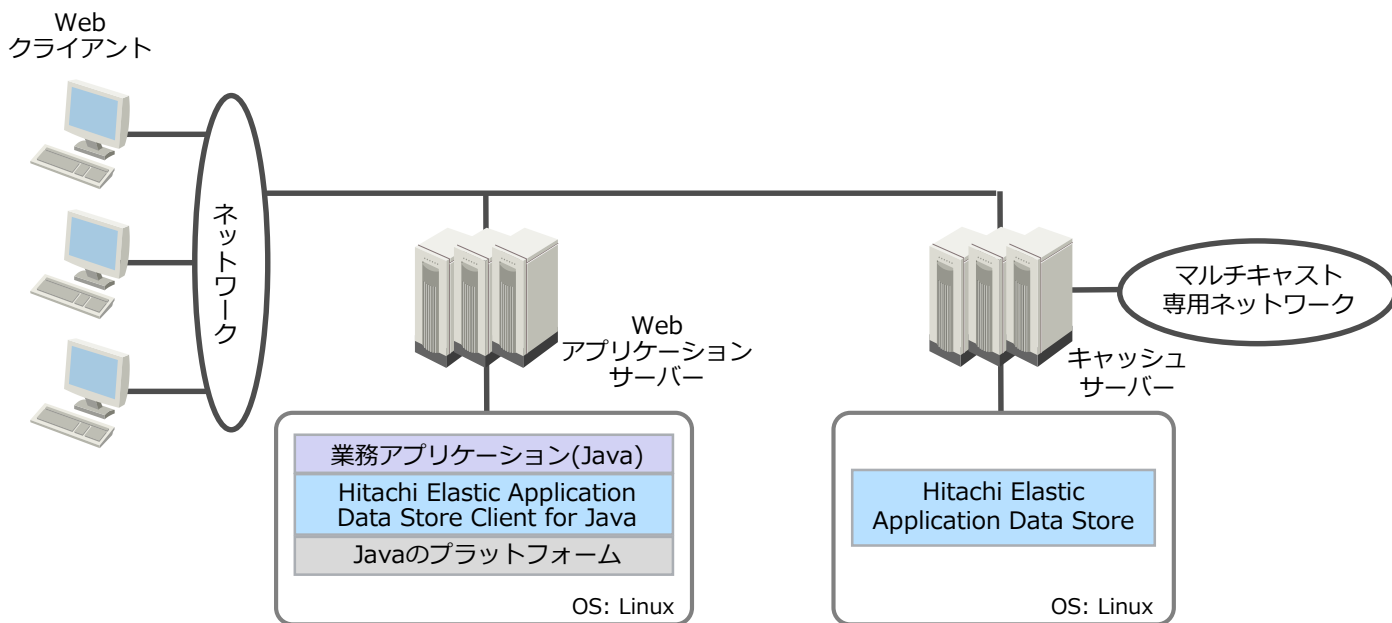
Web
クライアント

ネットワーク

Web
アプリケーション
サーバー

業務アプリケーション(Java)

Hitachi Elastic Application Data Store Client for Java

Javaのプラットフォーム

OS: Linux

マルチキャスト
専用ネットワーク

キャッシュ
サーバー

Hitachi Elastic Application Data Store

OS: Linux